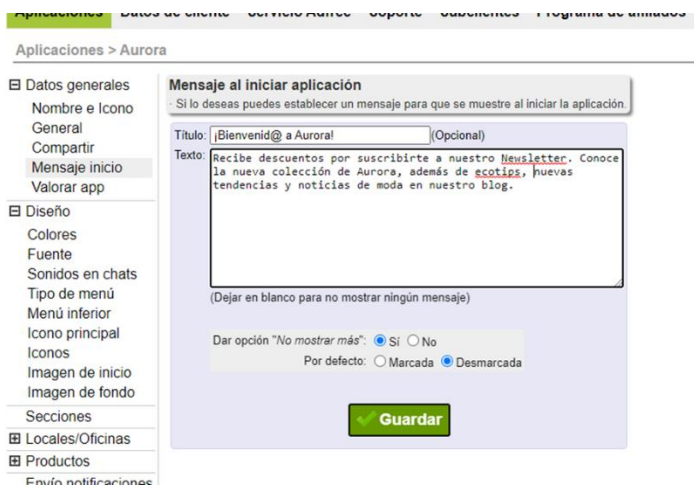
Aplicaciones Datos de cliente Servicio Aurrec Soporte Subclientes Programa de afiliados

Aplicaciones > Aurora

⊟ Datos generales
Nombre e Icono
General
Compartir
Mensaje inicio
Valorar app
⊟ Diseño
Colores
Fuente
Sonidos en chats
Tipo de menú
Menú inferior
Icono principal
Iconos
Imagen de inicio
Imagen de fondo
Secciones
⊞ Locales/Oficinas
⊞ Productos
Envío notificaciones

Mensaje al iniciar aplicación
· Si lo deseas puedes establecer un mensaje para que se muestre al iniciar la aplicación.

Título: ¡Bienvenid@ a Aurora! (Opcional)

Texto: Recibe descuentos por suscribirte a nuestro Newsletter. Conoce la nueva colección de Aurora, además de ecotips, nuevas tendencias y noticias de moda en nuestro blog.

(Dejar en blanco para no mostrar ningún mensaje)

Dar opción "No mostrar más": Sí No
Por defecto: Marcada Desmarcada

Guardar